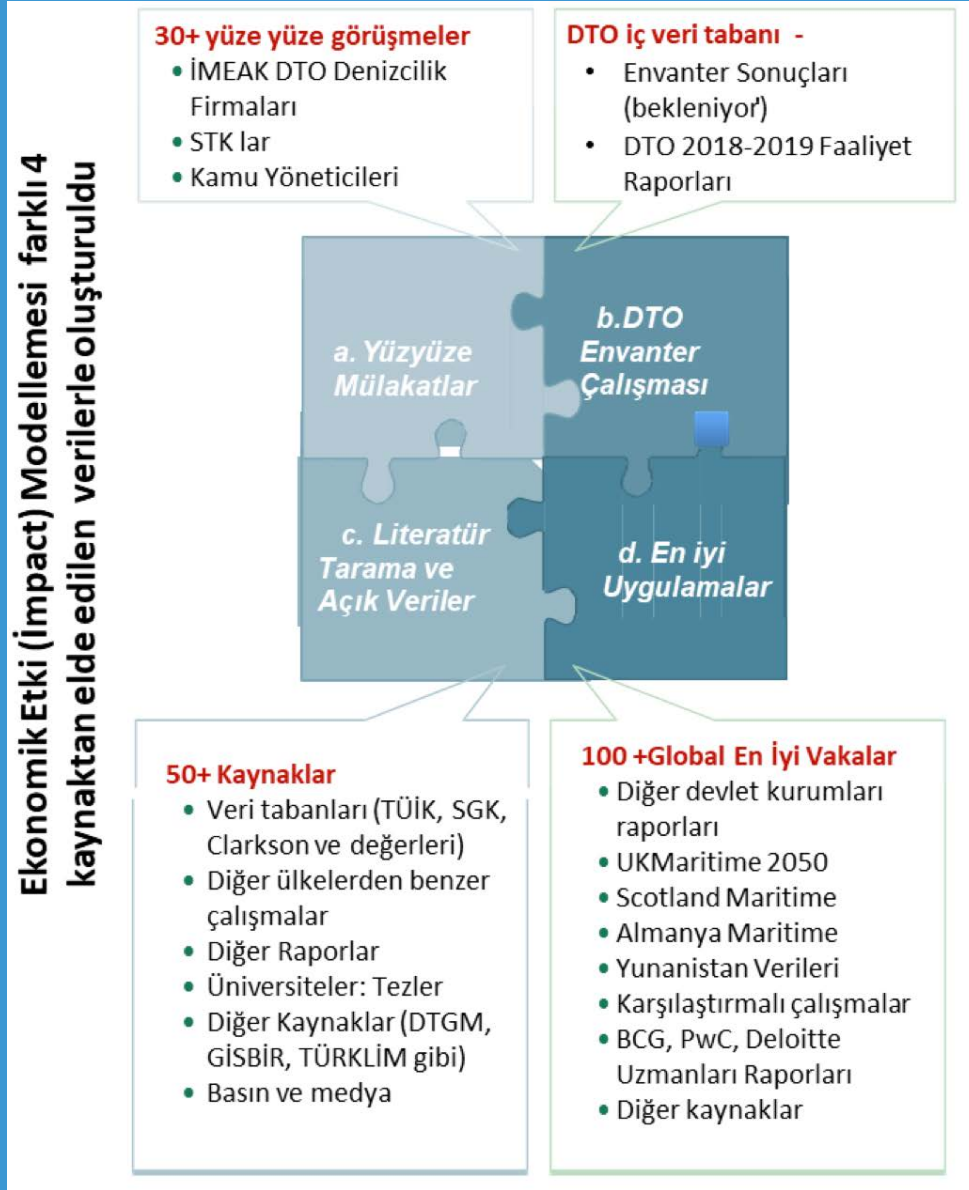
Ekonomik Etki (İmpact) Modellemesi farklı 4 kaynaktan elde edilen verilerle oluşturuldu

30+ yüze yüze görüşmeler
- İMEAK DTO Denizcilik Firmaları
- STK lar
- Kamu Yöneticileri

DTO iç veri tabanı -
- Envanter Sonuçları (bekleniyor')
- DTO 2018-2019 Faaliyet Raporları

a. Yüzyüze Mülakatlar

b.DTO Envanter Çalışması

c. Literatür Tarama ve Açık Veriler

d. En iyi Uygulamalar

50+ Kaynaklar
- Veri tabanları (TÜİK, SGK, Clarkson ve değerleri)
- Diğer ülkelerden benzer çalışmalar
- Diğer Raporlar
- Üniversiteler: Tezler
- Diğer Kaynaklar (DTGM, GİSBİR, TÜRKLİM gibi)
- Basın ve medya

100 +Global En İyi Vakalar
- Diğer devlet kurumları raporları
- UKMaritime 2050
- Scotland Maritime
- Almanya Maritime
- Yunanistan Verileri
- Karşılaştırmalı çalışmalar
- BCG, PwC, Deloitte Uzmanları Raporları
- Diğer kaynaklar